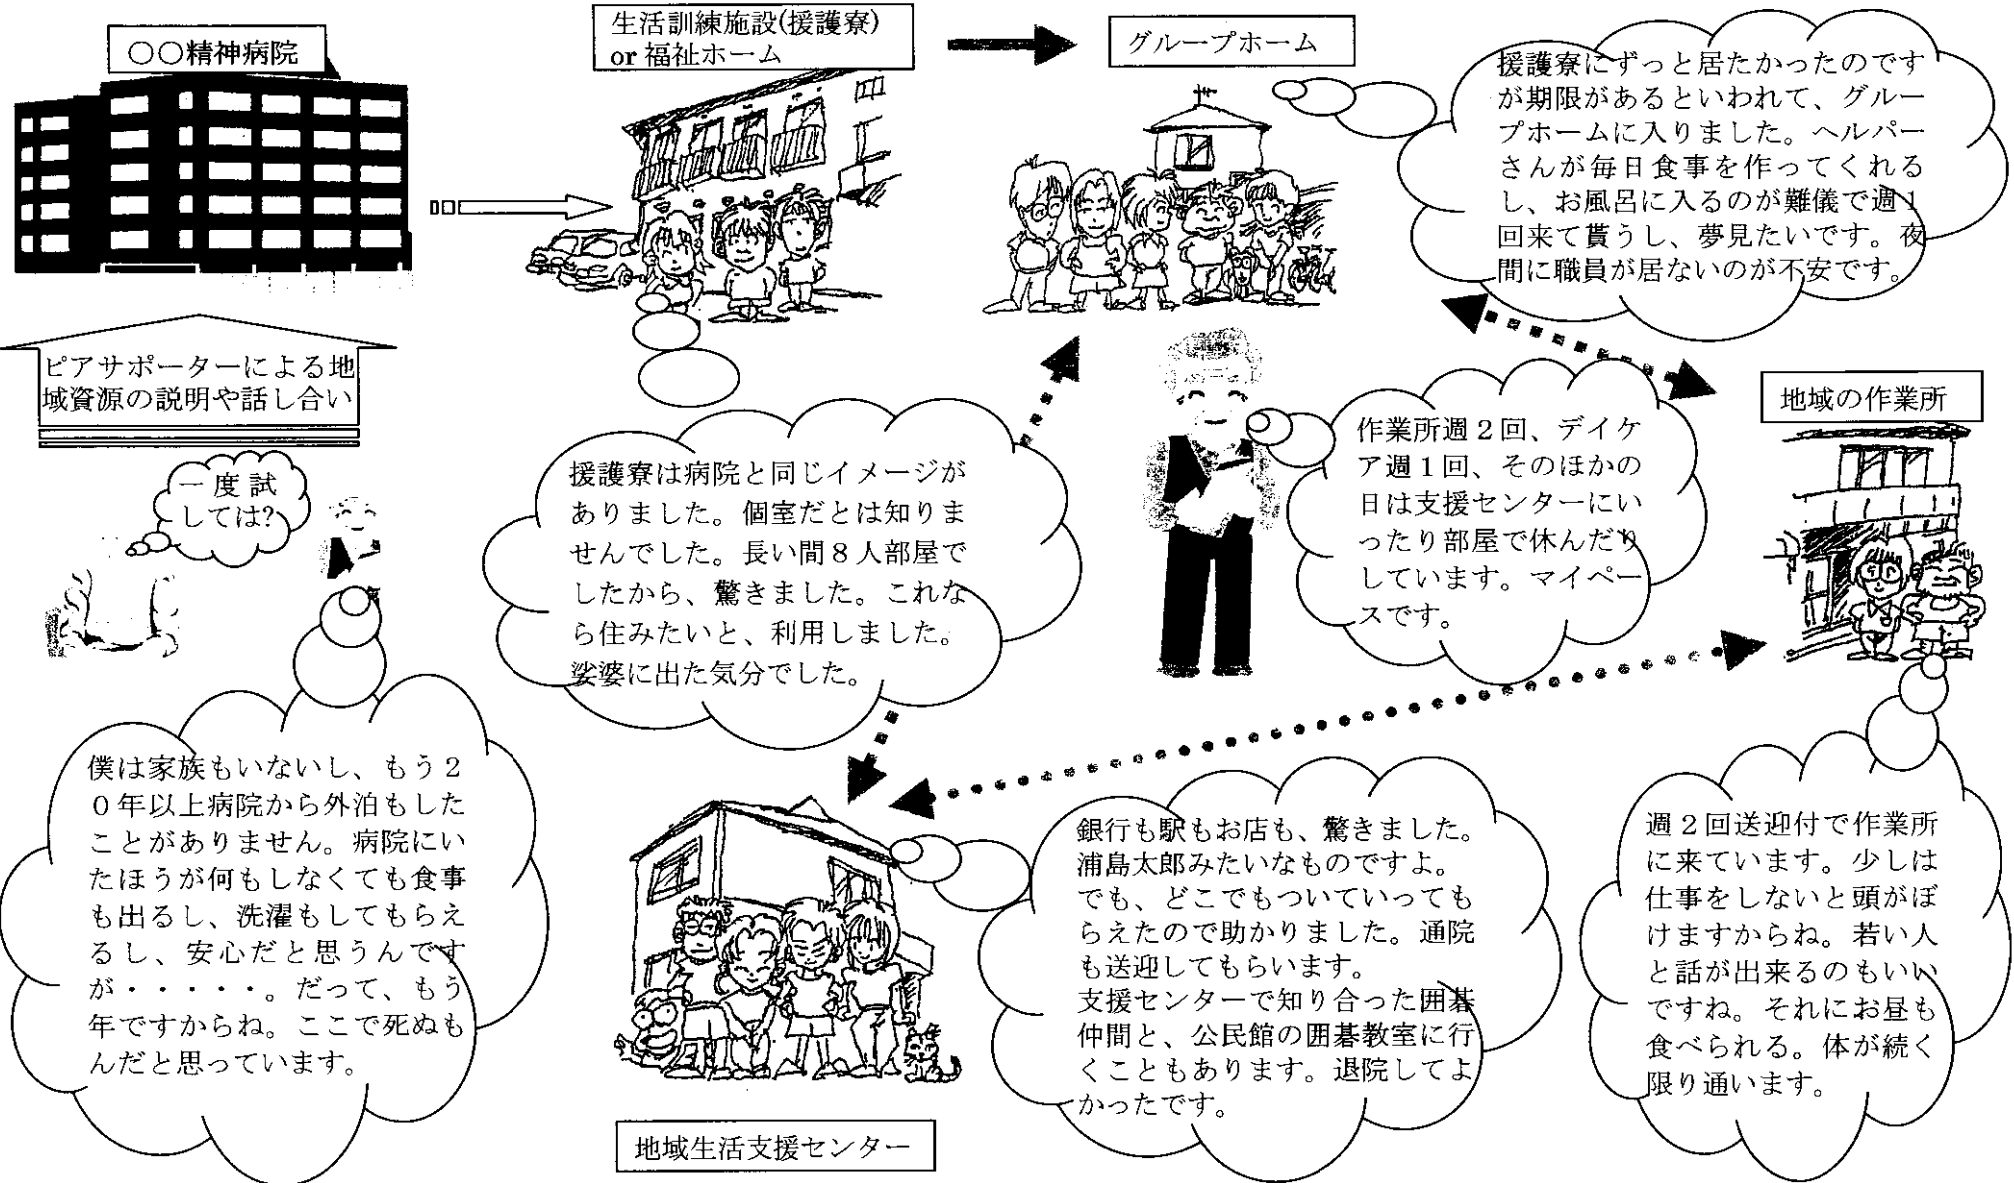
○○精神病院

生活訓練施設(援護寮)
or 福祉ホーム

グループホーム

援護寮にずっと居たかったのですが期限があるといわれて、グループホームに入りました。ヘルパーさんが毎日食事を作ってくれるし、お風呂に入るのが難儀で週1回来て貰うし、夢見たいです。夜間に職員が居ないのが不安です。

ピアサポーターによる地域資源の説明や話し合い

一度試しては?

援護寮は病院と同じイメージがありました。個室だとは知りませんでした。長い間8人部屋でしたから、驚きました。これなら住みたいと、利用しました。娑婆に出た気分でした。

作業所週2回、デイケア週1回、そのほかの日は支援センターにいったり部屋で休んだりしています。マイペースです。

地域の作業所

僕は家族もいないし、もう20年以上病院から外泊もしたことがありません。病院にいたほうが何もしなくても食事も出るし、洗濯もしてもらえるし、安心だと思うんですが・・・・・。だって、もう年ですからね。ここで死ぬもんだと思っています。

銀行も駅もお店も、驚きました。浦島太郎みたいなものですよ。でも、どこでもついていってもらえたので助かりました。通院も送迎してもらいます。
支援センターで知り合った囲碁仲間と、公民館の囲碁教室に行くこともあります。退院してよかったです。

週2回送迎付で作業所に来ています。少しは仕事をしないと頭がぼけますからね。若い人と話が出来るのもいいですね。それにお昼も食べられる。体が続く限り通います。

地域生活支援センター